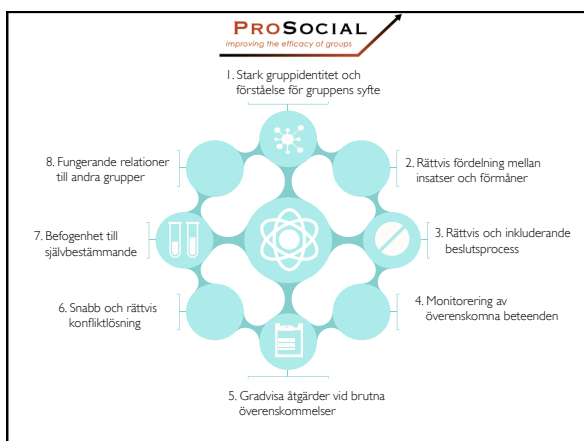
PROSOCIAL
improving the efficacy of groups

1. Stark gruppidentitet och förståelse för gruppens syfte

2. Rättvis fördelning mellan insatser och förmåner

3. Rättvis och inkluderande beslutsprocess

4. Monitorering av överenskomna beteenden

5. Gradvisa åtgärder vid brutna överenskommelser

6. Snabb och rättvis konfliktlösning

7. Befogenhet till självbestämmande

8. Fungerande relationer till andra grupper